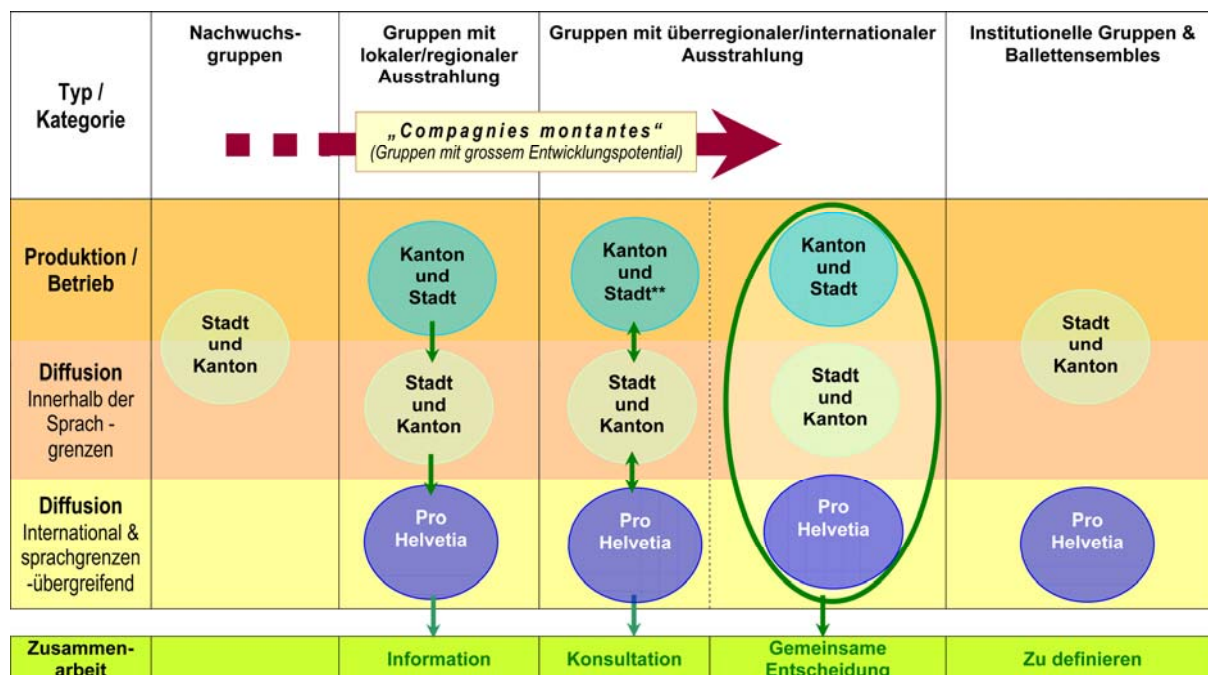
| Typ / Kategorie | Nachwuchsgruppen | Gruppen mit lokaler/regionaler Ausstrahlung | Gruppen mit überregionaler/internationaler Ausstrahlung | | Institutionelle Gruppen & Ballettensembles |
|---|---|---|---|---|---|
| Produktion / Betrieb | Stadt und Kanton | Kanton und Stadt | Kanton und Stadt** | Kanton und Stadt | Stadt und Kanton |
| Diffusion Innerhalb der Sprach - grenzen | | Stadt und Kanton | Stadt und Kanton | Stadt und Kanton | |
| Diffusion International & sprachgrenzen -übergreifend | | Pro Helvetia | Pro Helvetia | Pro Helvetia | Pro Helvetia |
| Zusammenarbeit | | Information | Konsultation | Gemeinsame Entscheidung | Zu definieren |

„Compagnies montantes"
(Gruppen mit grossem Entwicklungspotential)